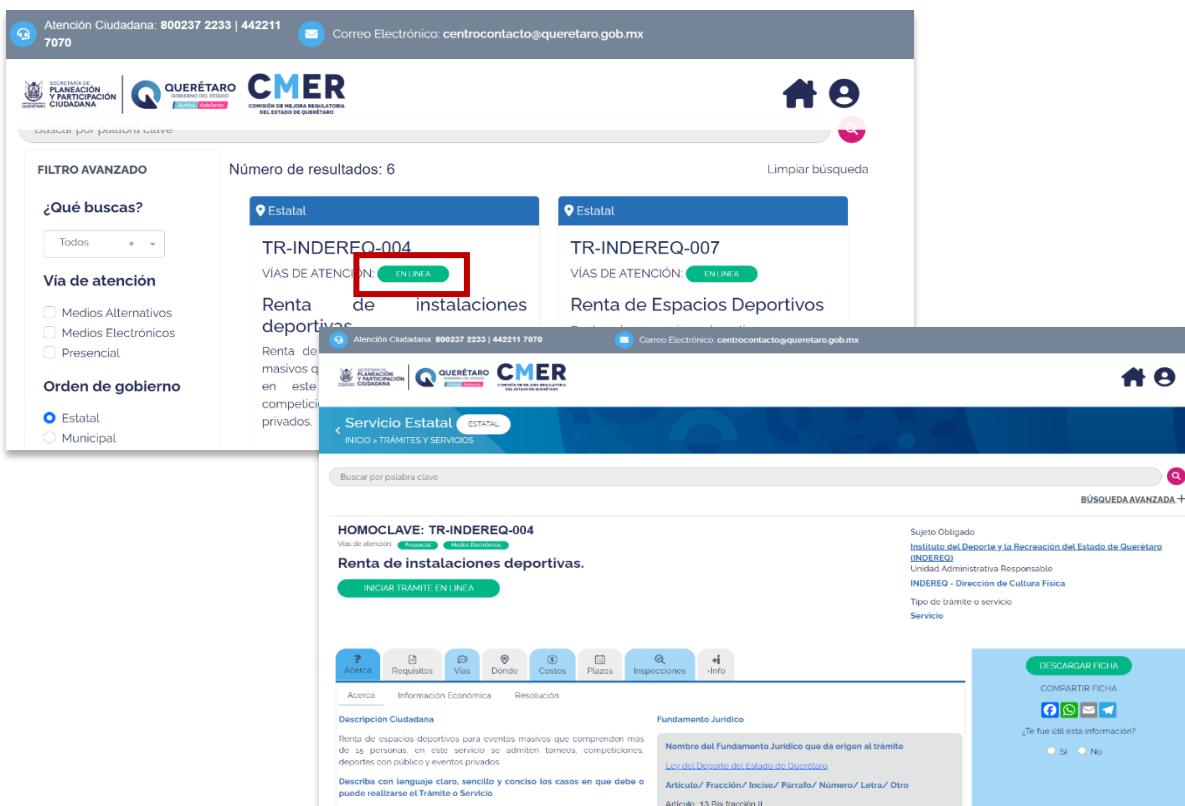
Atención Ciudadana: 800237 2233 | 442211 7070

Correo Electrónico: centrocontacto@queretaro.gob.mx

SECRETARÍA DE PLANEACIÓN Y PARTICIPACIÓN CIUDADANA

QUERÉTARO GOBIERNO DEL ESTADO Juntos, Adelante

CMER COMISIÓN DE MEJORA REGULATORIA DEL ESTADO DE QUERÉTARO

Buscar por palabra clave

FILTRO AVANZADO

¿Qué buscas?

Todos

Vía de atención

Medios Alternativos

Medios Electrónicos

Presencial

Orden de gobierno

Estatal

Municipal

Número de resultados: 6

Limpiar búsqueda

Estatal

TR-INDEREQ-004

VÍAS DE ATENCIÓN: EN LINEA

Renta de instalaciones deportivas

Renta de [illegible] masivos q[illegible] en este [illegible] competici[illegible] privados.

Estatal

TR-INDEREQ-007

VÍAS DE ATENCIÓN: EN LINEA

Renta de Espacios Deportivos

Atención Ciudadana: 800237 2233 | 442211 7070

Correo Electrónico: centrocontacto@queretaro.gob.mx

SECRETARÍA DE PLANEACIÓN Y PARTICIPACIÓN CIUDADANA

QUERÉTARO

CMER COMISIÓN DE MEJORA REGULATORIA DEL ESTADO DE QUERÉTARO

Servicio Estatal ESTATAL

INICIO » TRÁMITES Y SERVICIOS

Buscar por palabra clave

BÚSQUEDA AVANZADA +

HOMOCLAVE: TR-INDEREQ-004

Vías de atención: Presencial Medios Electrónicos

Renta de instalaciones deportivas.

INICIAR TRÁMITE EN LINEA

Sujeto Obligado

Instituto del Deporte y la Recreación del Estado de Querétaro (INDEREQ)

Unidad Administrativa Responsable

INDEREQ - Dirección de Cultura Física

Tipo de trámite o servicio

Servicio

Acerca | Requisitos | Vías | Dónde | Costos | Plazos | Inspecciones | +Info

Acerca | Información Económica | Resolución

Descripción Ciudadana

Renta de espacios deportivos para eventos masivos que comprenden más de 15 personas, en este servicio se admiten torneos, competiciones, deportes con público y eventos privados.

Describa con lenguaje claro, sencillo y conciso los casos en que debe o puede realizarse el Trámite o Servicio

Fundamento Jurídico

Nombre del Fundamento Jurídico que da origen al trámite

Ley del Deporte del Estado de Querétaro

Artículo/ Fracción/ Inciso/ Párrafo/ Número/ Letra/ Otro

Artículo: 13 Bis fracción II

DESCARGAR FICHA

COMPARTIR FICHA

¿Te fue útil esta información?

Sí No